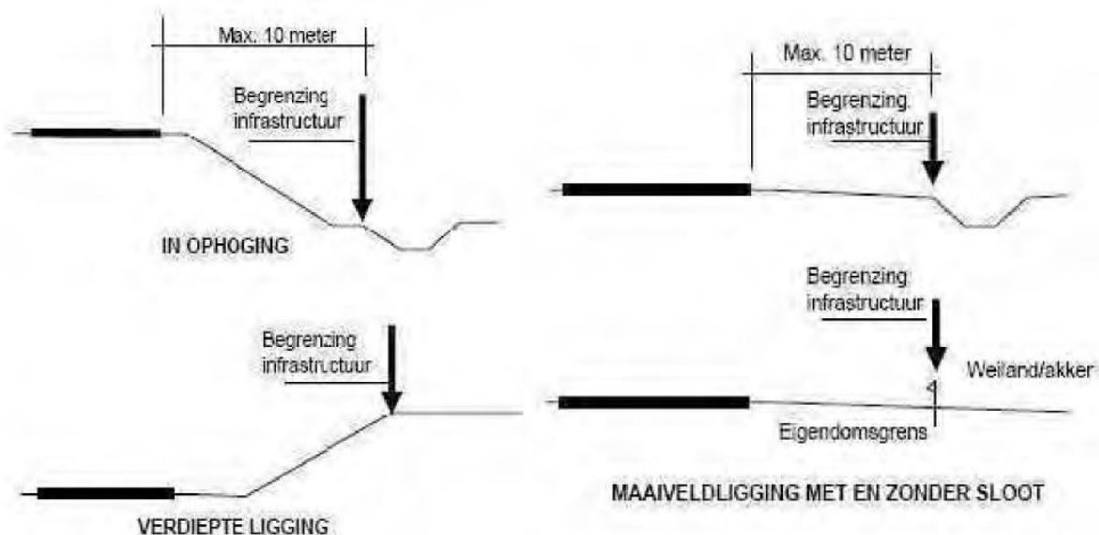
Max. 10 meter

Begrenzing infrastructuur

IN OPHOGING

Max. 10 meter

Begrenzing infrastructuur

Begrenzing infrastructuur

VERDIEPTE LIGGING

Begrenzing infrastructuur

Weiland/akker

Eigendomsgrens

MAAIVELDLIGGING MET EN ZONDER SLOOT